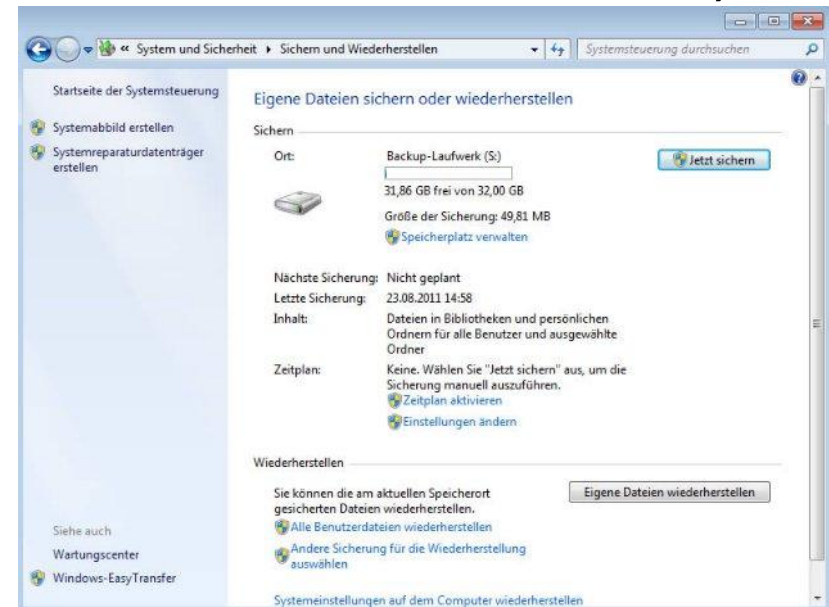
« System und Sicherheit ▸ Sichern und Wiederherstellen

Systemsteuerung durchsuchen

Startseite der Systemsteuerung

Systemabbild erstellen

Systemreparaturdatenträger erstellen

Eigene Dateien sichern oder wiederherstellen

Sichern

Ort:

Backup-Laufwerk (S:)

31,86 GB frei von 32,00 GB

Größe der Sicherung: 49,81 MB

Speicherplatz verwalten

Jetzt sichern

| | |
|---|---|
| Nächste Sicherung: | Nicht geplant |
| Letzte Sicherung: | 23.08.2011 14:58 |
| Inhalt: | Dateien in Bibliotheken und persönlichen Ordnern für alle Benutzer und ausgewählte Ordner |
| Zeitplan: | Keine. Wählen Sie "Jetzt sichern" aus, um die Sicherung manuell auszuführen. |

Zeitplan aktivieren

Einstellungen ändern

Wiederherstellen

Sie können die am aktuellen Speicherort gesicherten Dateien wiederherstellen.

Eigene Dateien wiederherstellen

Alle Benutzerdateien wiederherstellen

Andere Sicherung für die Wiederherstellung auswählen

Systemeinstellungen auf dem Computer wiederherstellen

Siehe auch

Wartungscenter

Windows-EasyTransfer